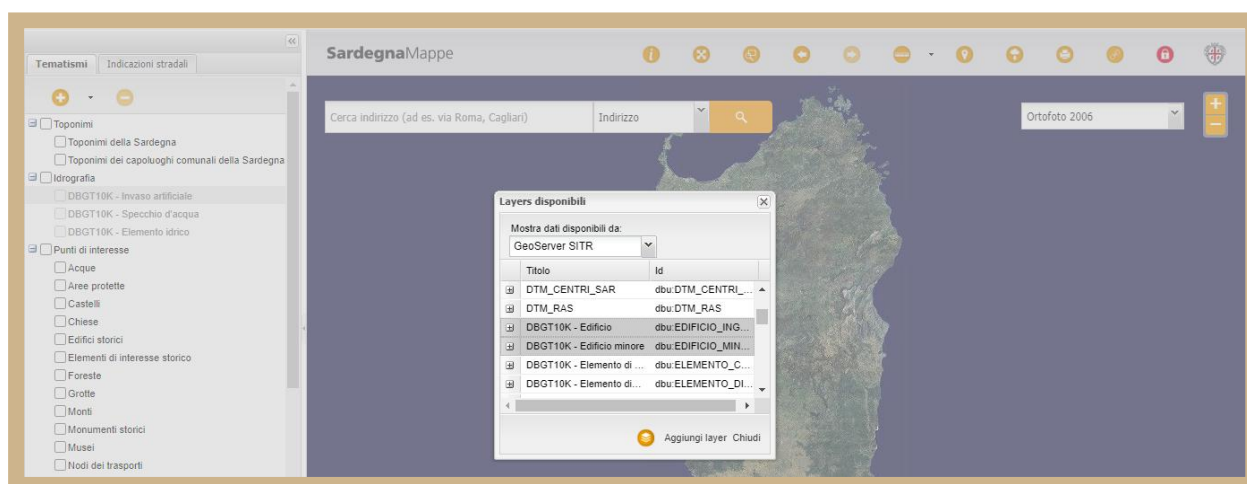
«

Tematismi | Indicazioni stradali

Toponimi
Toponimi della Sardegna
Toponimi dei capoluoghi comunali della Sardegna
Idrografia
DBGT10K - Invaso artificiale
DBGT10K - Specchio d'acqua
DBGT10K - Elemento idrico
Punti di interesse
Acque
Aree protette
Castelli
Chiese
Edifici storici
Elementi di interesse storico
Foreste
Grotte
Monti
Monumenti storici
Musei
Nodi dei trasporti

SardegnaMappe

Cerca indirizzo (ad es. via Roma, Cagliari) | Indirizzo

Ortofoto 2006

+
−

Layers disponibili
Mostra dati disponibili da:
GeoServer SITR

| Titolo | Id |
|---|---|
| DTM_CENTRI_SAR | dbu:DTM_CENTRI_... |
| DTM_RAS | dbu:DTM_RAS |
| DBGT10K - Edificio | dbu:EDIFICIO_ING... |
| DBGT10K - Edificio minore | dbu:EDIFICIO_MIN... |
| DBGT10K - Elemento di ... | dbu:ELEMENTO_C... |
| DBGT10K - Elemento di... | dbu:ELEMENTO_DI... |

Aggiungi layer Chiudi